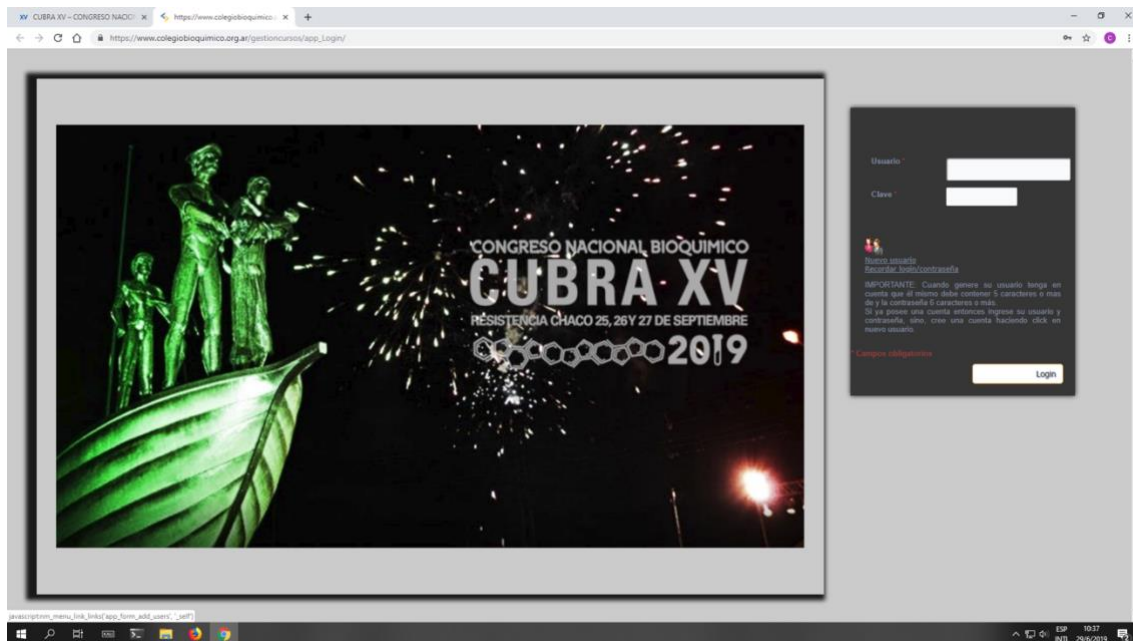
XV CUBRA XV – CONGRESO NACIO ×
https://www.colegiobioquimico ×
+

https://www.colegiobioquimico.org.ar/gestioncursos/app_Login/

CONGRESO NACIONAL BIOQUIMICO
CUBRA XV
RESISTENCIA CHACO 25, 26 Y 27 DE SEPTIEMBRE
2019

Usuario *

Clave *

Nuevo usuario
Recordar login/contraseña

IMPORTANTE: Cuando genere su usuario tenga en cuenta que el mismo debe contener 5 caracteres o mas de y la contraseña 6 caracteres o más.
Si ya posee una cuenta entonces ingrese su usuario y contraseña, sino, cree una cuenta haciendo click en nuevo usuario.

* Campos obligatorios

Login

javascript:nm_menu_link_links('app_form_add_users', '_self')

ESP INTL 10:37 29/6/2019